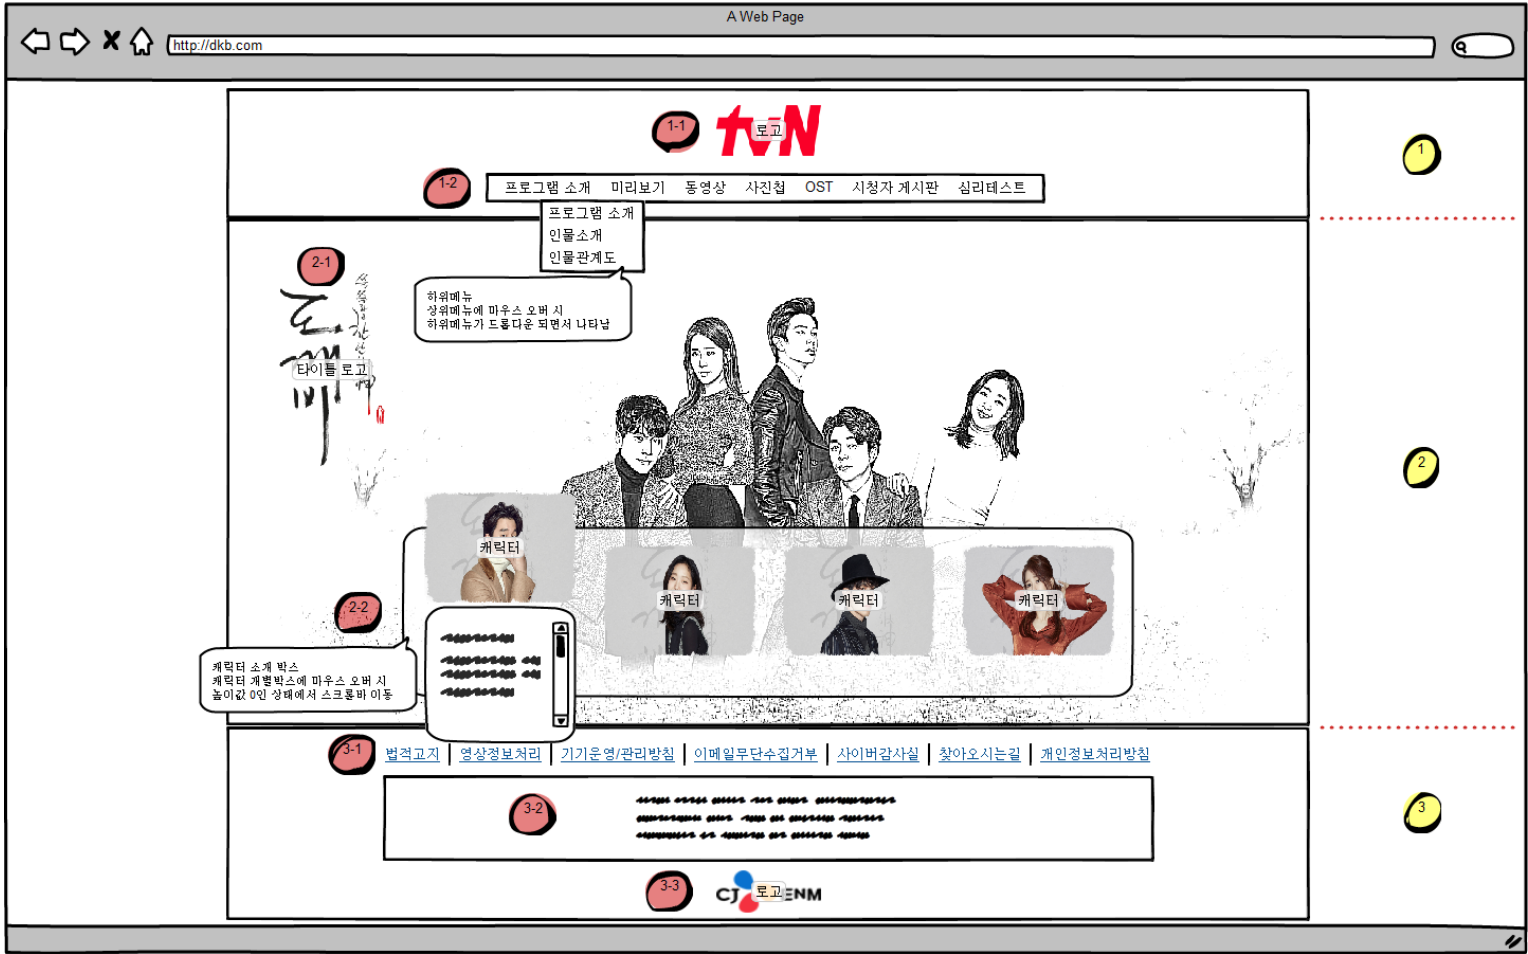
A Web Page

http://dkb.com

1-1 tvN 로고

1-2 프로그램 소개 | 미리보기 | 동영상 | 사진첩 | OST | 시청자 게시판 | 심리테스트

프로그램 소개
인물소개
인물관계도

하위메뉴
상위메뉴에 마우스 오버 시
하위메뉴가 드롭다운 되면서 나타남

1

2-1 타이틀 로고 도깨비

2

캐릭터 캐릭터 캐릭터 캐릭터

2-2

캐릭터 소개 박스
캐릭터 개별박스에 마우스 오버 시
높이값 0인 상태에서 스크롤바 이동

3-1 법적고지 | 영상정보처리 | 기기운영/관리방침 | 이메일무단수집거부 | 사이버감사실 | 찾아오시는길 | 개인정보처리방침

3-2

3

3-3 CJ 로고 ENM